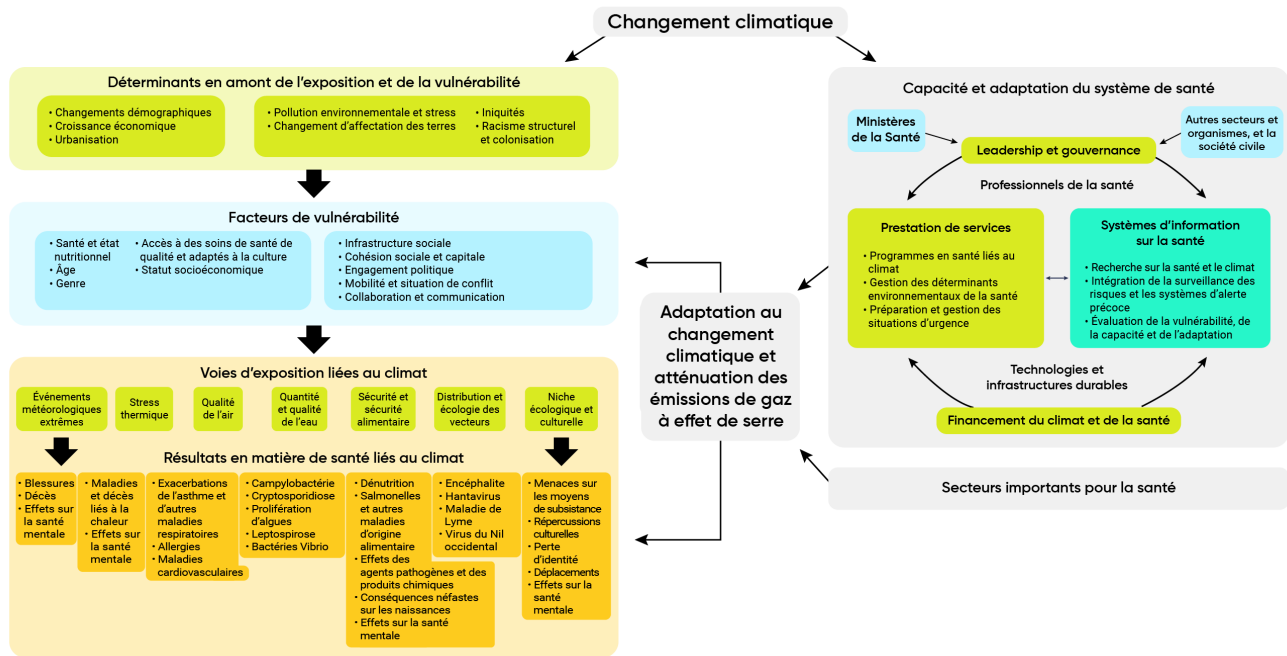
Changement climatique

Déterminants en amont de l'exposition et de la vulnérabilité

• Changements démographiques
• Croissance économique
• Urbanisation

• Pollution environnementale et stress
• Changement d'affectation des terres

• Iniquités
• Racisme structurel et colonisation

Facteurs de vulnérabilité

• Santé et état nutritionnel
• Âge
• Genre

• Accès à des soins de santé de qualité et adaptés à la culture
• Statut socioéconomique

• Infrastructure sociale
• Cohésion sociale et capitale
• Engagement politique
• Mobilité et situation de conflit
• Collaboration et communication

Voies d'exposition liées au climat

Événements météorologiques extrêmes

Stress thermique

Qualité de l'air

Quantité et qualité de l'eau

Sécurité et sécurité alimentaire

Distribution et écologie des vecteurs

Niche écologique et culturelle

Résultats en matière de santé liés au climat

• Blessures
• Décès
• Effets sur la santé mentale

• Maladies et décès liés à la chaleur
• Effets sur la santé mentale

• Exacerbations de l'asthme et d'autres maladies respiratoires
• Allergies
• Maladies cardiovasculaires

• Campylobactérie
• Cryptosporidiose
• Prolifération d'algues
• Leptospirose
• Bactéries Vibrio

• Dénutrition
• Salmonelles et autres maladies d'origine alimentaire
• Effets des agents pathogènes et des produits chimiques
• Conséquences néfastes sur les naissances
• Effets sur la santé mentale

• Encéphalite
• Hantavirus
• Maladie de Lyme
• Virus du Nil occidental

• Menaces sur les moyens de subsistance
• Répercussions culturelles
• Perte d'identité
• Déplacements
• Effets sur la santé mentale

Adaptation au changement climatique et atténuation des émissions de gaz à effet de serre

Capacité et adaptation du système de santé

Ministères de la Santé

Autres secteurs et organismes, et la société civile

Leadership et gouvernance

Professionnels de la santé

Prestation de services

• Programmes en santé liés au climat
• Gestion des déterminants environnementaux de la santé
• Préparation et gestion des situations d'urgence

Systèmes d'information sur la santé

• Recherche sur la santé et le climat
• Intégration de la surveillance des risques et les systèmes d'alerte précoce
• Évaluation de la vulnérabilité, de la capacité et de l'adaptation

Technologies et infrastructures durables

Financement du climat et de la santé

Secteurs importants pour la santé